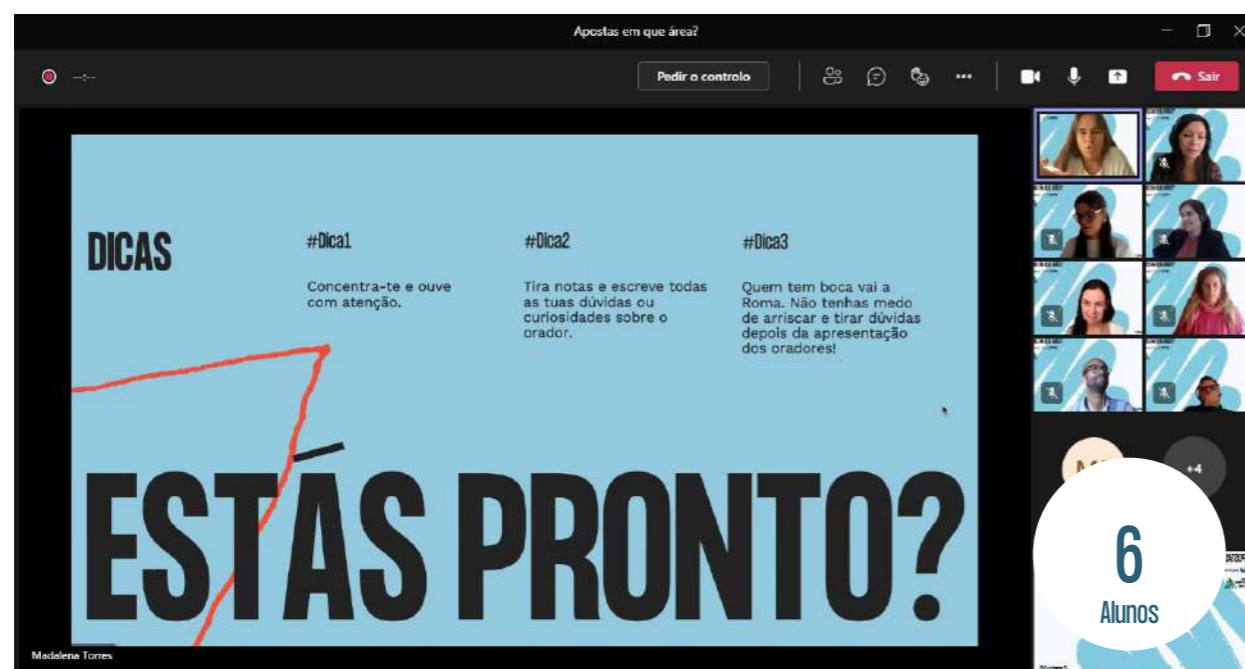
Apostas em que área?

--:--

Pedir o controlo

Sair

DICAS

#Dica1

Concentra-te e ouve com atenção.

#Dica2

Tira notas e escreve todas as tuas dúvidas ou curiosidades sobre o orador.

#Dica3

Quem tem boca vai a Roma. Não tenhas medo de arriscar e tirar dúvidas depois da apresentação dos oradores!

ESTÁS PRONTO?

+4

6
Alunos

Madalena Torres